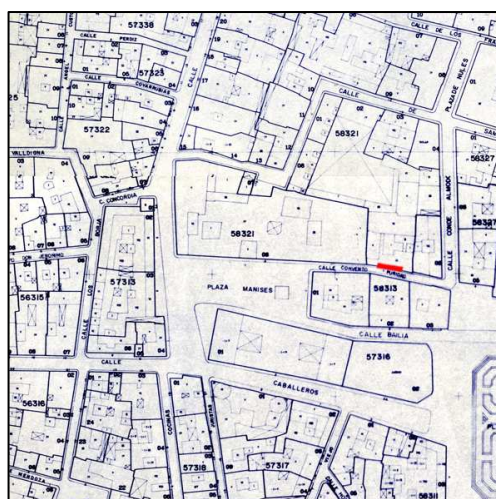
57336
CALLE PERDIZ
CALLE
57323
COVARRUBIAS
57322
CALLE
CALLE DE LOS
PLAZA DE MANISES
58321
56327
VALLDIGNA
C. CONCORDIA
58321
CALLE CONVENTO
CALLE CONDE ALMODOVAR
58313
PLAZA MANISES
57313
56315
CALLE BAILIA
57316
CALLE
CABALLEROS
56316
57318
57317
56311